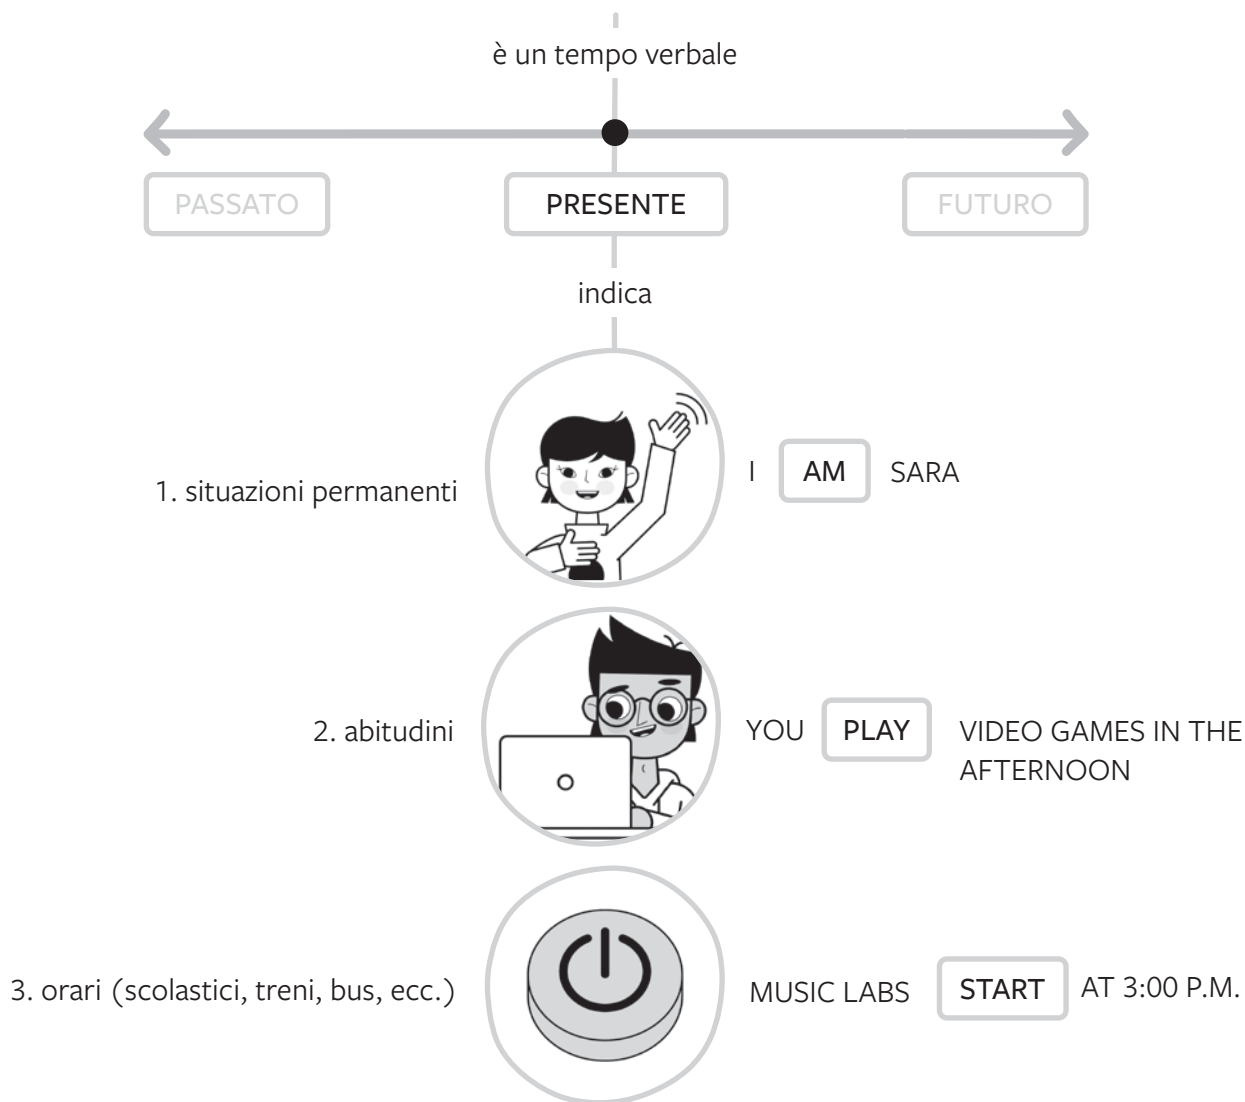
è un tempo verbale

PASSATO

PRESENTE

FUTURO

indica

1. situazioni permanenti

I AM SARA

2. abitudini

YOU PLAY VIDEO GAMES IN THE AFTERNOON

3. orari (scolastici, treni, bus, ecc.)

MUSIC LABS START AT 3:00 P.M.